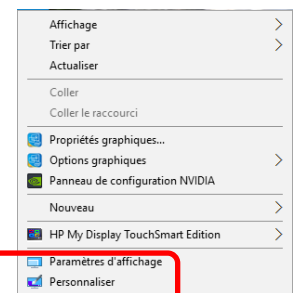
Affichage
Trier par
Actualiser

Coller
Coller le raccourci

Propriétés graphiques...
Options graphiques
Panneau de configuration NVIDIA

Nouveau

HP My Display TouchSmart Edition

Paramètres d'affichage
Personnaliser